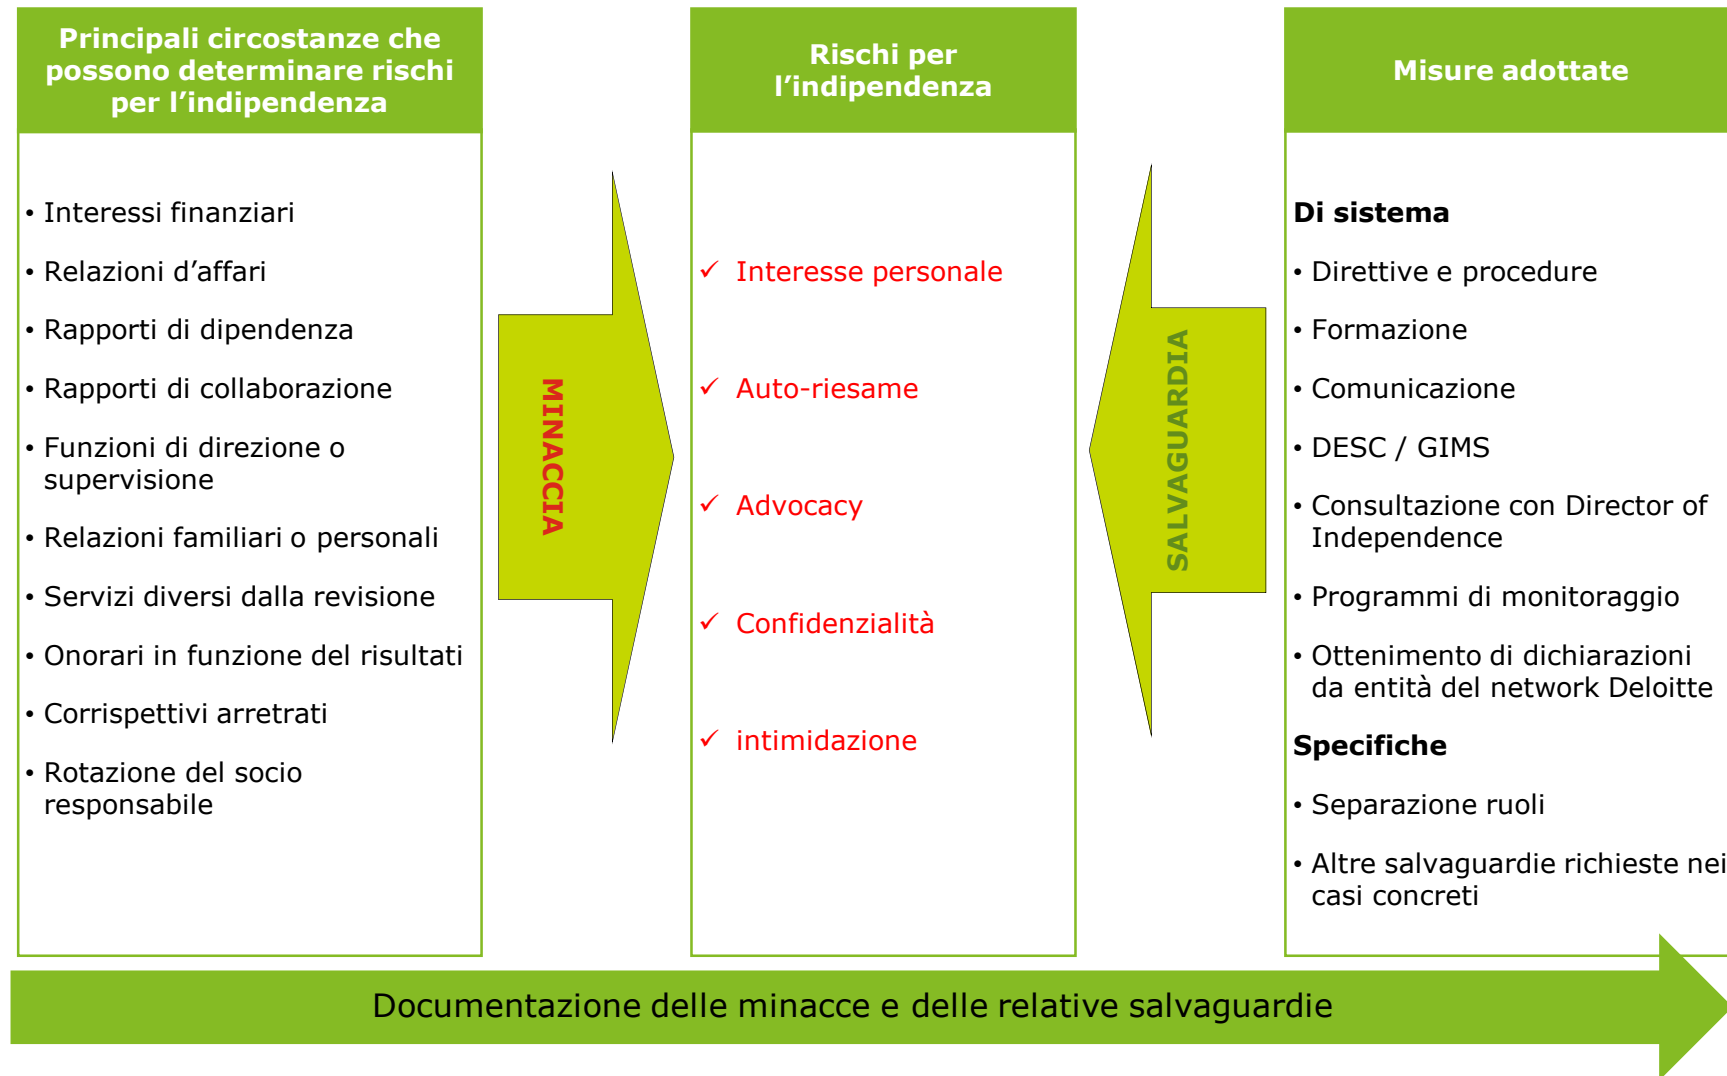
Principali circostanze che possono determinare rischi per l'indipendenza

• Interessi finanziari

• Relazioni d'affari

• Rapporti di dipendenza

• Rapporti di collaborazione

• Funzioni di direzione o supervisione

• Relazioni familiari o personali

• Servizi diversi dalla revisione

• Onorari in funzione del risultati

• Corrispettivi arretrati

• Rotazione del socio responsabile

MINACCIA

Rischi per l'indipendenza

✓ Interesse personale

✓ Auto-riesame

✓ Advocacy

✓ Confidenzialità

✓ intimidazione

SALVAGUARDIA

Misure adottate

Di sistema

• Direttive e procedure

• Formazione

• Comunicazione

• DESC / GIMS

• Consultazione con Director of Independence

• Programmi di monitoraggio

• Ottenimento di dichiarazioni da entità del network Deloitte

Specifiche

• Separazione ruoli

• Altre salvaguardie richieste nei casi concreti

Documentazione delle minacce e delle relative salvaguardie